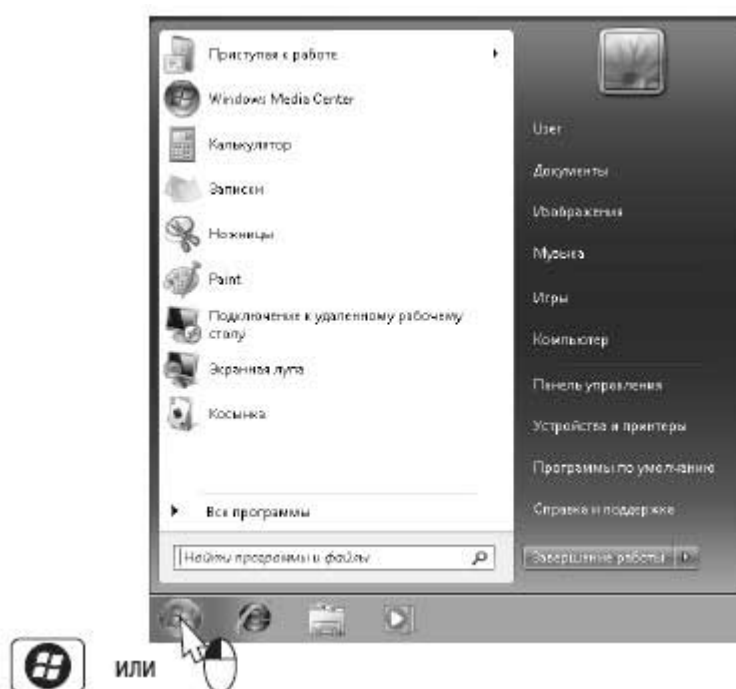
Приступая к работе

Windows Media Center

Калькулятор

Записки

Ножницы

Paint

Подключение к удаленному рабочему столу

Экранная лупа

Косынка

Все программы

Найти программы и файлы

User

Документы

Изображения

Музыка

Игры

Компьютер

Панель управления

Устройства и принтеры

Программы по умолчанию

Справка и поддержка

Завершение работы

или